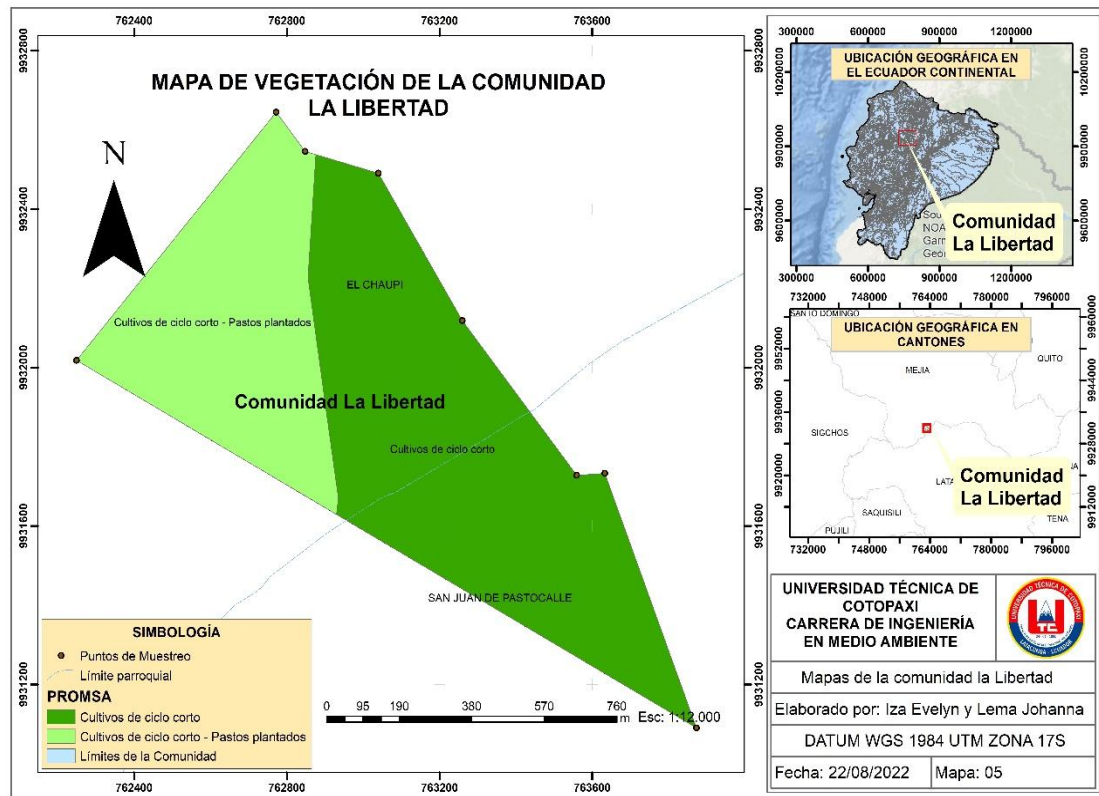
762400 762800 763200 763600

9932800 9932400 9932000 9931600 9931200

MAPA DE VEGETACIÓN DE LA COMUNIDAD LA LIBERTAD

N

EL CHAUPI

Cultivos de ciclo corto - Pastos plantados

Comunidad La Libertad

Cultivos de ciclo corto

SAN JUAN DE PASTOCALLE

SIMBOLOGÍA
Puntos de Muestreo
Límite parroquial
PROMSA
Cultivos de ciclo corto
Cultivos de ciclo corto - Pastos plantados
Límites de la Comunidad

0 95 190 380 570 760 m Esc: 1:12.000

762400 762800 763200 763600

300000 600000 900000 1200000

UBICACIÓN GEOGRÁFICA EN EL ECUADOR CONTINENTAL

10200000 9900000 9600000

Comunidad La Libertad

300000 600000 900000 1200000

732000 748000 764000 780000 796000

UBICACIÓN GEOGRÁFICA EN CANTONES

SANTO DOMINGO
QUITO
MEJIA
SIGCHOS
LATA
SAQUISILI
PUJILI
TENA

Comunidad La Libertad

9952000 9936000 9920000
9960000 9944000 9928000 9912000

732000 748000 764000 780000 796000

UNIVERSIDAD TÉCNICA DE COTOPAXI
CARRERA DE INGENIERÍA EN MEDIO AMBIENTE

UNIVERSIDAD TÉCNICA DE COTOPAXI
UTC
LATACUNGA - ECUADOR

Mapas de la comunidad la Libertad

Elaborado por: Iza Evelyn y Lema Johanna

DATUM WGS 1984 UTM ZONA 17S

Fecha: 22/08/2022 | Mapa: 05